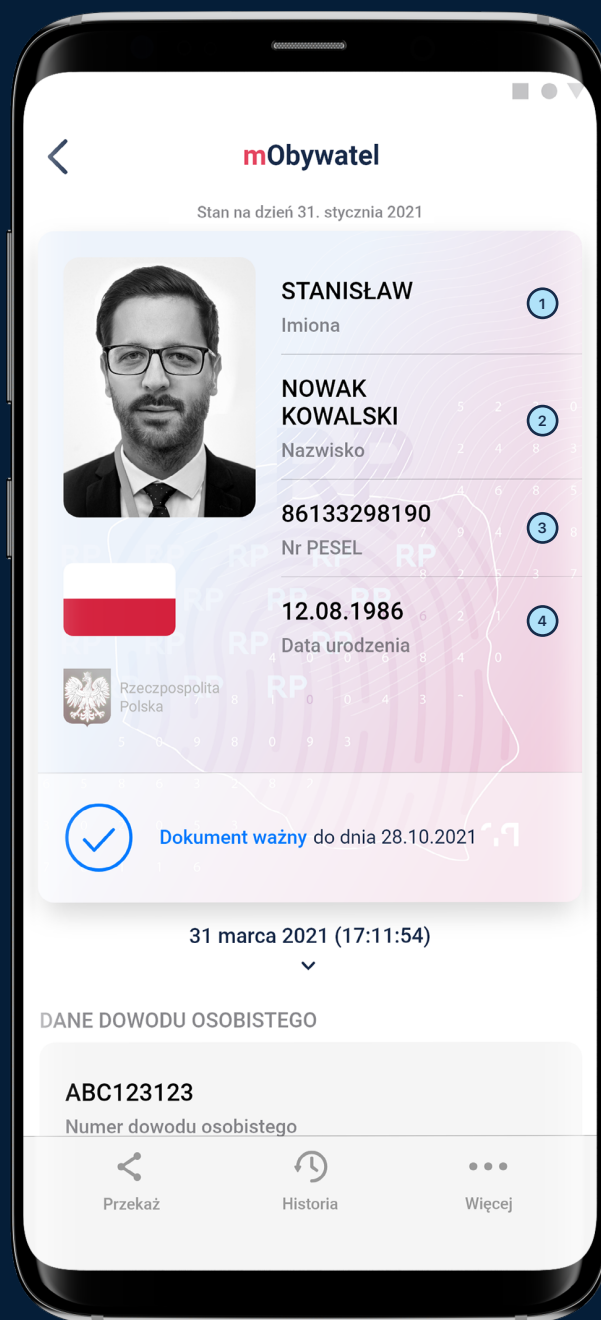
mObywatel

Stan na dzień 31. stycznia 2021

STANISŁAW
Imiona
1

NOWAK
KOWALSKI
Nazwisko
2

86133298190
Nr PESEL
3

12.08.1986
Data urodzenia
4

Rzeczpospolita
Polska

Dokument ważny do dnia 28.10.2021

31 marca 2021 (17:11:54)

DANE DOWODU OSOBISTEGO

ABC123123
Numer dowodu osobistego

Przekaż
Historia
Więcej